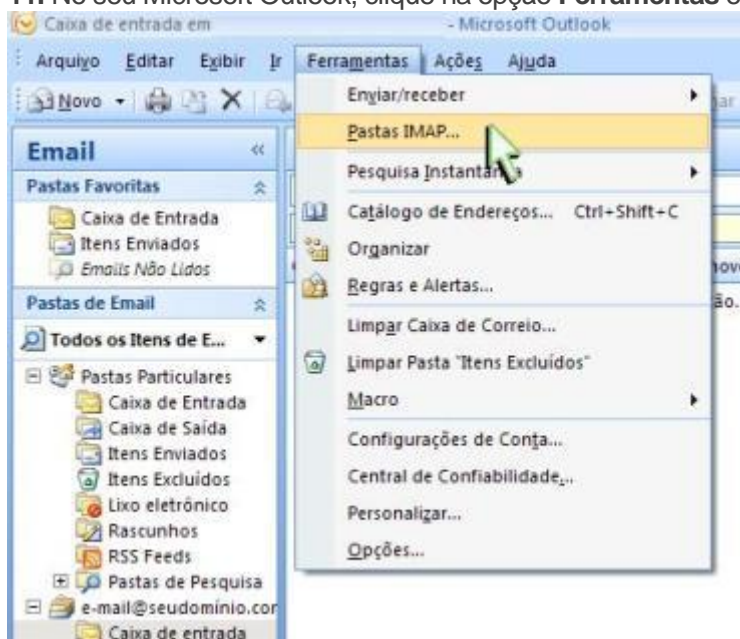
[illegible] No seu Microsoft Outlook, clique na opção **Ferramentas** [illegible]

Caixa de entrada em - Microsoft Outlook

Arquivo Editar Exibir Ir Ferramentas Ações Ajuda

Novo

Email

Pastas Favoritas

Caixa de Entrada
Itens Enviados
Emails Não Lidos

Pastas de Email

Todos os Itens de E...

Pastas Particulares
Caixa de Entrada
Caixa de Saída
Itens Enviados
Itens Excluídos
Lixo eletrônico
Rascunhos
RSS Feeds
Pastas de Pesquisa
e-mail@seudomínio.cor
Caixa de entrada

Enviar/receber
Pastas IMAP...
Pesquisa Instantânea
Catálogo de Endereços... Ctrl+Shift+C
Organizar
Regras e Alertas...
Limpar Caixa de Correio...
Limpar Pasta "Itens Excluídos"
Macro
Configurações de Conta...
Central de Confiabilidade...
Personalizar...
Opções...